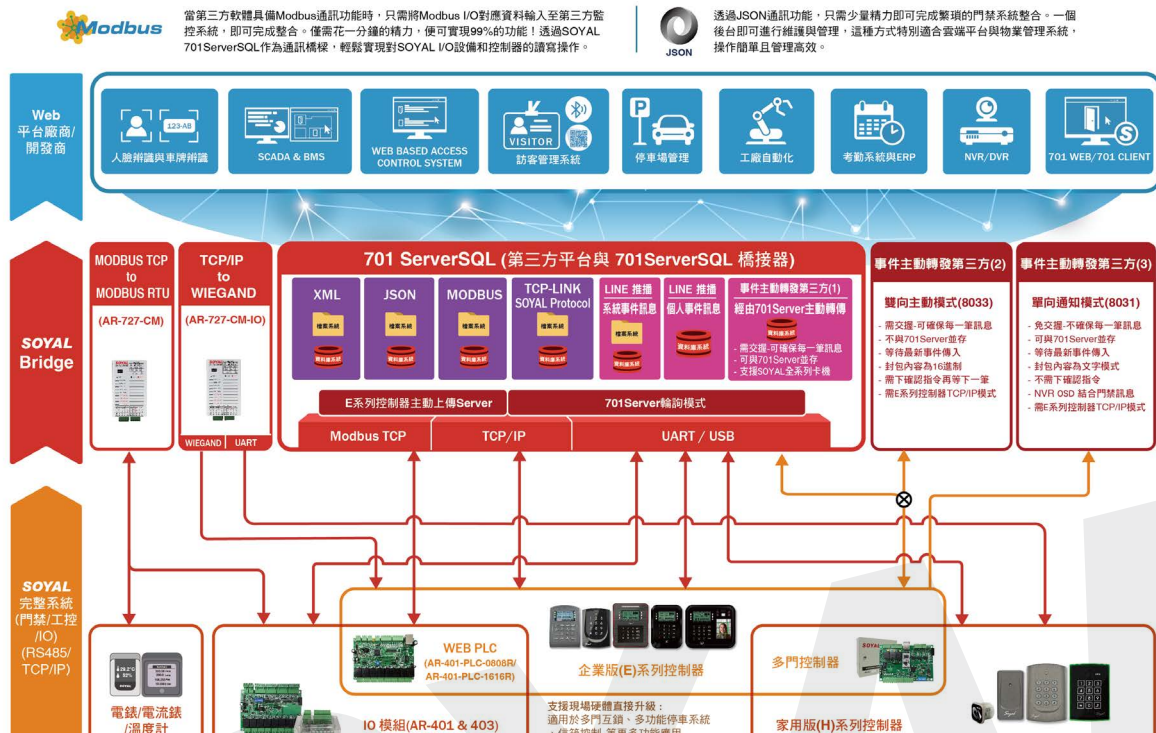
Modbus

當第三方軟體具備Modbus通訊功能時，只需將Modbus I/O對應資料輸入至第三方監控系統，即可完成整合。僅需花一分鐘的精力，便可實現99%的功能！透過SOYAL 701ServerSQL作為通訊橋樑，輕鬆實現對SOYAL I/O設備和控制器的讀寫操作。

JSON

透過JSON通訊功能，只需少量精力即可完成繁瑣的門禁系統整合。一個後台即可進行維護與管理，這種方式特別適合雲端平台與物業管理系統，操作簡單且管理高效。

Web 平台廠商/開發商

123-AB
人臉辨識與車牌辨識

SCADA & BMS

WEB BASED ACCESS CONTROL SYSTEM

VISITOR
訪客管理系統

停車場管理

工廠自動化

考勤系統與ERP

NVR/DVR

701 WEB/701 CLIENT

SOYAL Bridge

MODBUS TCP to MODBUS RTU
(AR-727-CM)

TCP/IP to WIEGAND
(AR-727-CM-IO)
WIEGAND UART

701 ServerSQL (第三方平台與 701ServerSQL 橋接器)

XML
檔案系統
資料庫系統

JSON
檔案系統
資料庫系統

MODBUS
檔案系統
資料庫系統

TCP-LINK SOYAL Protocol
檔案系統
資料庫系統

LINE 推播 系統事件訊息
檔案系統
資料庫系統

LINE 推播 個人事件訊息
資料庫系統

事件主動轉發第三方(1)
經由701Server主動轉傳
資料庫系統
- 需交握-可確保每一筆訊息
- 可與701Server並存
- 支援SOYAL全系列卡機

E系列控制器主動上傳Server
701Server輪詢模式

Modbus TCP
TCP/IP
UART / USB

事件主動轉發第三方(2)
雙向主動模式(8033)
- 需交握-可確保每一筆訊息
- 不與701Server並存
- 等待最新事件傳入
- 封包內容為16進制
- 需下確認指令再等下一筆
- 需E系列控制器TCP/IP模式

事件主動轉發第三方(3)
單向通知模式(8031)
- 免交握-不確保每一筆訊息
- 可與701Server並存
- 等待最新事件傳入
- 封包內容為文字模式
- 不需下確認指令
- NVR OSD 結合門禁訊息
- 需E系列控制器TCP/IP模式

SOYAL 完整系統 (門禁/工控/IO) (RS485/TCP/IP)

電錶/電流錶/溫度計

WEB PLC
(AR-401-PLC-0808R/ AR-401-PLC-1616R)

IO 模組(AR-401 & 403)

企業版(E)系列控制器

支援現場硬體直接升級：
適用於多門互鎖、多功能停車系統

多門控制器

家用版(H)系列控制器